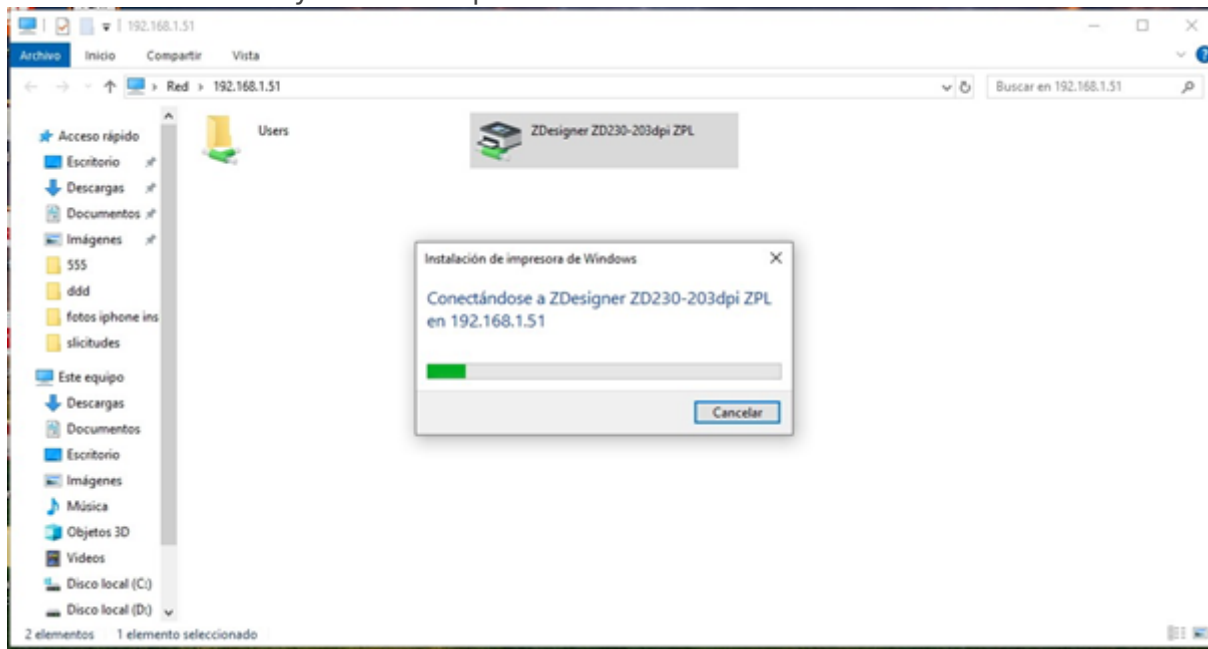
192.168.1.51

Archivo Inicio Compartir Vista

Red > 192.168.1.51

Buscar en 192.168.1.51

Acceso rápido
Escritorio
Descargas
Documentos
Imágenes
555
ddd
fotos iphone ins
slicitudes
Este equipo
Descargas
Documentos
Escritorio
Imágenes
Música
Objetos 3D
Videos
Disco local (C:)
Disco local (D:)

Users

ZDesigner ZD230-203dpi ZPL

Instalación de impresora de Windows

Conectándose a ZDesigner ZD230-203dpi ZPL en 192.168.1.51

Cancelar

2 elementos 1 elemento seleccionado